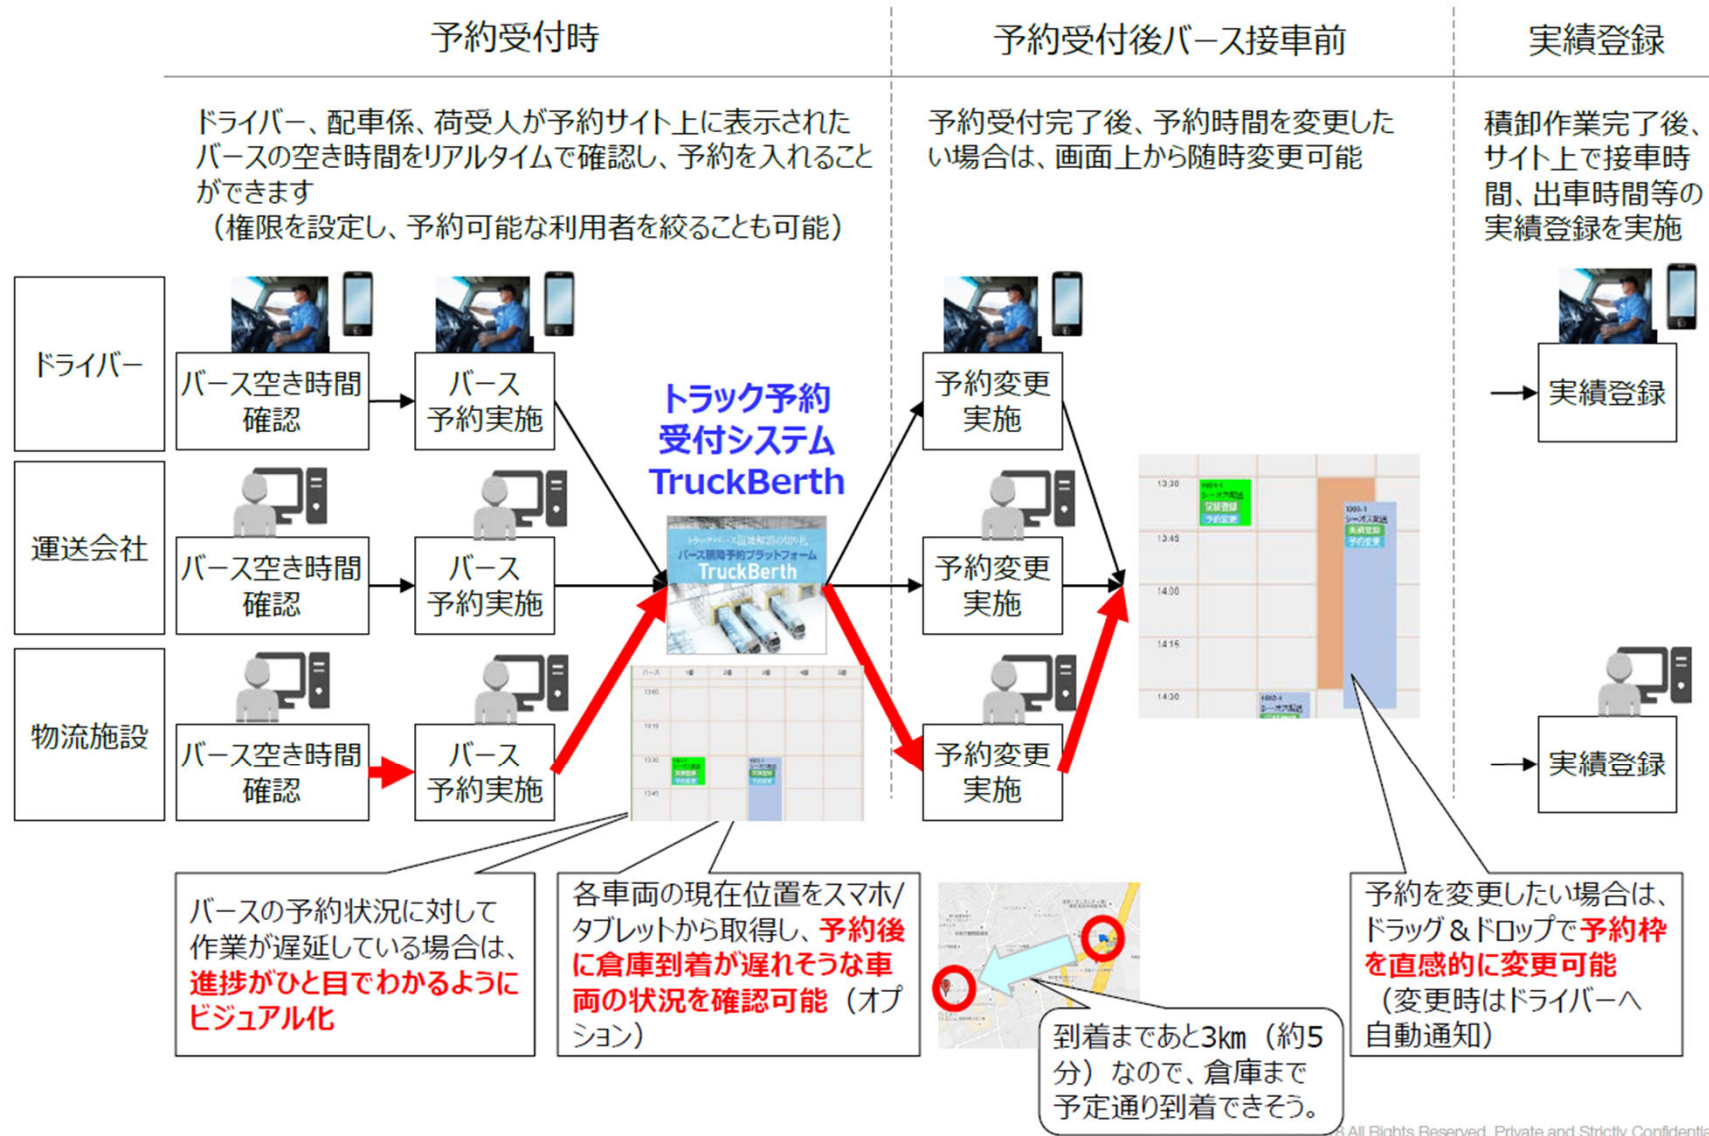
予約受付時

予約受付後バース接車前

実績登録

ドライバー、配車係、荷受人が予約サイト上に表示されたバースの空き時間をリアルタイムで確認し、予約を入れることができます
（権限を設定し、予約可能な利用者を絞ることも可能）

予約受付完了後、予約時間を変更したい場合は、画面上から随時変更可能

積卸作業完了後、サイト上で接車時間、出車時間等の実績登録を実施

ドライバー

バース空き時間確認

バース予約実施

予約変更実施

実績登録

運送会社

バース空き時間確認

バース予約実施

予約変更実施

物流施設

バース空き時間確認

バース予約実施

予約変更実施

実績登録

トラック予約受付システム TruckBerth

バース開閉予約プラットフォーム TruckBerth

13:30

13:45

14:00

14:15

14:30

バースの予約状況に対して作業が遅延している場合は、進捗がひと目でわかるようにビジュアル化

各車両の現在位置をスマホ/タブレットから取得し、予約後に倉庫到着が遅れそうな車両の状況を確認可能（オプション）

到着まであと3km（約5分）なので、倉庫まで予定通り到着できそう。

予約を変更したい場合は、ドラッグ＆ドロップで予約枠を直感的に変更可能
（変更時はドライバーへ自動通知）

All Rights Reserved. Private and Strictly Confidential